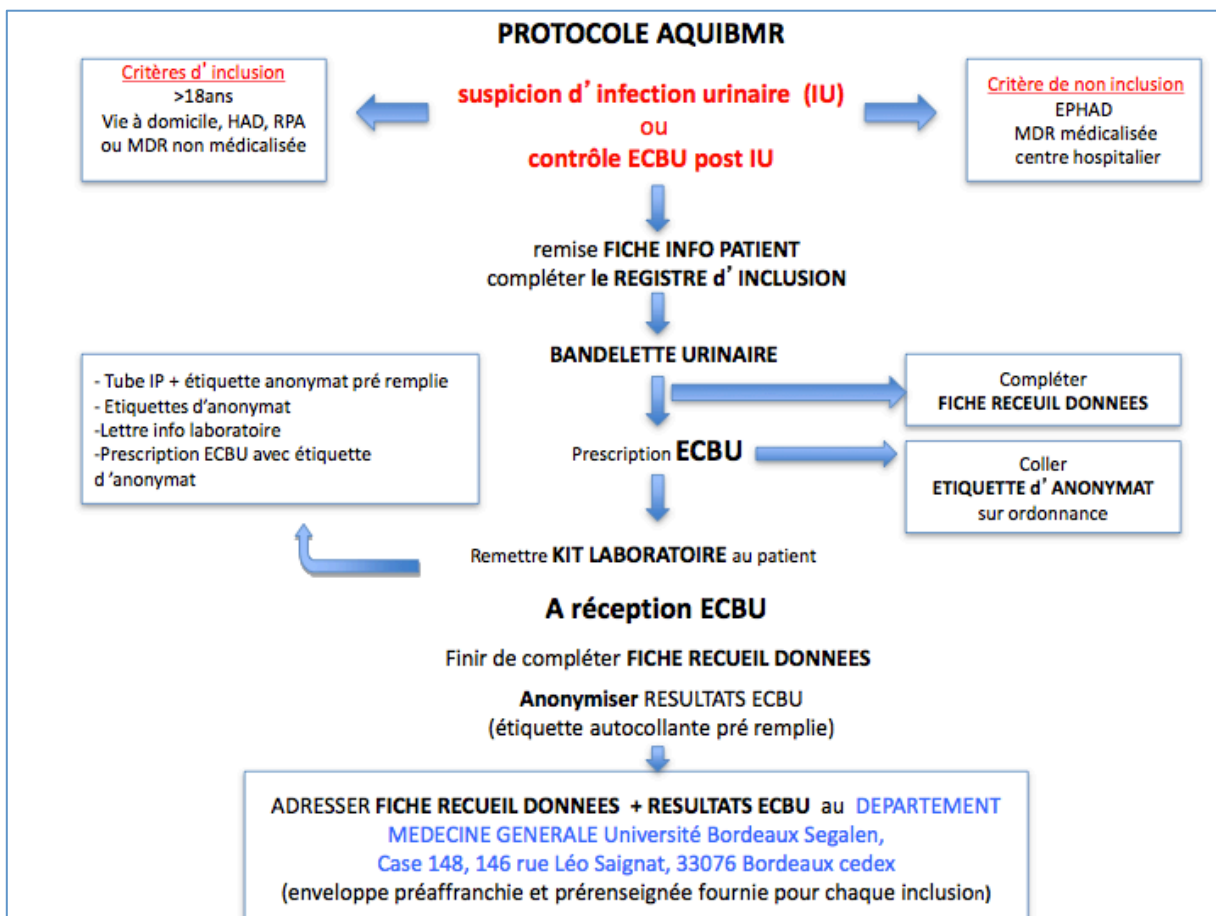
PROTOCOLE AQUIBMR

Critères d' inclusion
>18ans
Vie à domicile, HAD, RPA
ou MDR non médicalisée

suspicion d' infection urinaire (IU)
ou
contrôle ECBU post IU

Critère de non inclusion
EPHAD
MDR médicalisée
centre hospitalier

remise FICHE INFO PATIENT
compléter le REGISTRE d' INCLUSION

BANDELETTE URINAIRE

- Tube IP + étiquette anonymat pré remplie
- Etiquettes d'anonymat
-Lettre info laboratoire
-Prescription ECBU avec étiquette d 'anonymat

Compléter
FICHE RECEUIL DONNEES

Prescription ECBU

Coller
ETIQUETTE d' ANONYMAT
sur ordonnance

Remettre KIT LABORATOIRE au patient

A réception ECBU

Finir de compléter FICHE RECUEIL DONNEES

Anonymiser RESULTATS ECBU
(étiquette autocollante pré remplie)

ADRESSER FICHE RECUEIL DONNEES + RESULTATS ECBU au DEPARTEMENT MEDECINE GENERALE Université Bordeaux Segalen,
Case 148, 146 rue Léo Saignat, 33076 Bordeaux cedex
(enveloppe préaffranchie et prérenseignée fournie pour chaque inclusion)